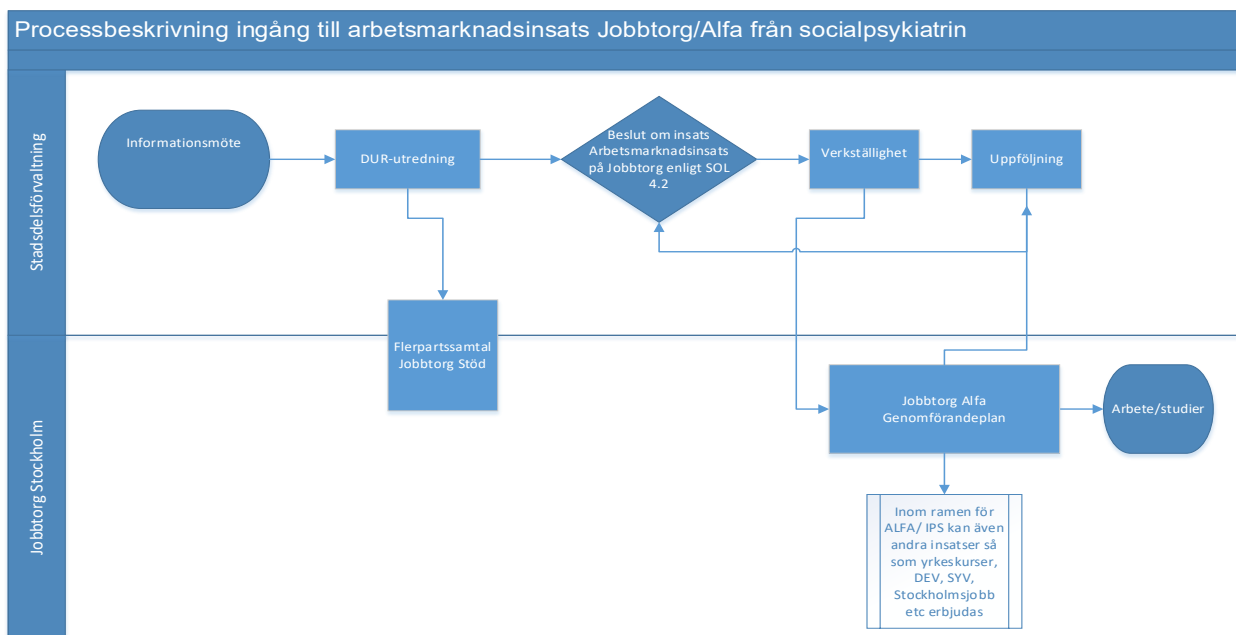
Processbeskrivning ingång till arbetsmarknadsinsats Jobbtorg/Alfa från socialpsykiatrin

Stadsdelsförvaltning

Informationsmöte

DUR-utredning

Beslut om insats Arbetsmarknadsinsats på Jobbtorg enligt SOL 4.2

Verkställighet

Uppföljning

Jobbtorg Stockholm

Flerpartssamtal Jobbtorg Stöd

Jobbtorg Alfa Genomförandeplan

Arbete/studier

Inom ramen för ALFA/ IPS kan även andra insatser så som yrkeskurser, DEV, SYV, Stockholmsjobb etc erbjudas